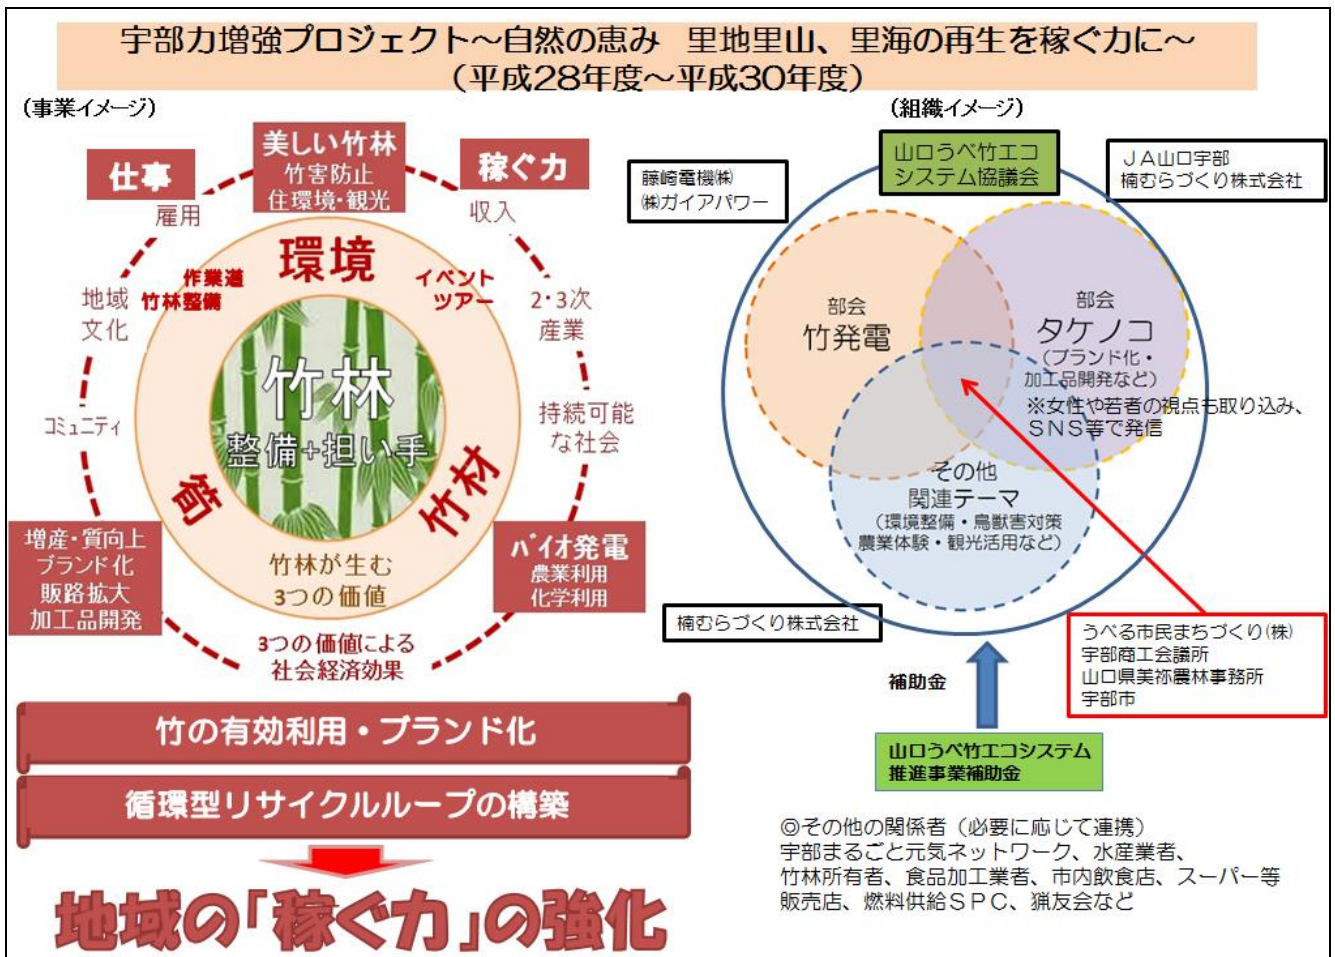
宇部力増強プロジェクト～自然の恵み　里地里山、里海の再生を稼ぐ力に～
（平成28年度～平成30年度）

（事業イメージ）

仕事
雇用

美しい竹林
竹害防止
住環境・観光

稼ぐ力
収入

地域
文化

作業道
竹林整備

環境

イベント
ツアー

2・3次
産業

持続可能
な社会

コミュニティ

竹林
整備+担い手

筍

竹材

増産・質向上
ブランド化
販路拡大
加工品開発

竹林が生む
3つの価値

バイオ発電
農業利用
化学利用

3つの価値による
社会経済効果

竹の有効利用・ブランド化

循環型リサイクルループの構築

地域の「稼ぐ力」の強化

（組織イメージ）

籐崎電機㈱
㈱ガイアパワー

山口うべ竹エコ
システム協議会

ＪＡ山口宇部
楠むらづくり株式会社

部会
竹発電

部会
タケノコ
（ブランド化・
加工品開発など）

※女性や若者の視点も取り込み、
ＳＮＳ等で発信

その他
関連テーマ
（環境整備・鳥獣害対策
農業体験・観光活用など）

楠むらづくり株式会社

うべる市民まちづくり(株)
宇部商工会議所
山口県美祢農林事務所
宇部市

補助金

山口うべ竹エコシステム
推進事業補助金

◎その他の関係者（必要に応じて連携）
宇部まるごと元気ネットワーク、水産業者、
竹林所有者、食品加工業者、市内飲食店、スーパー等
販売店、燃料供給ＳＰＣ、猟友会など